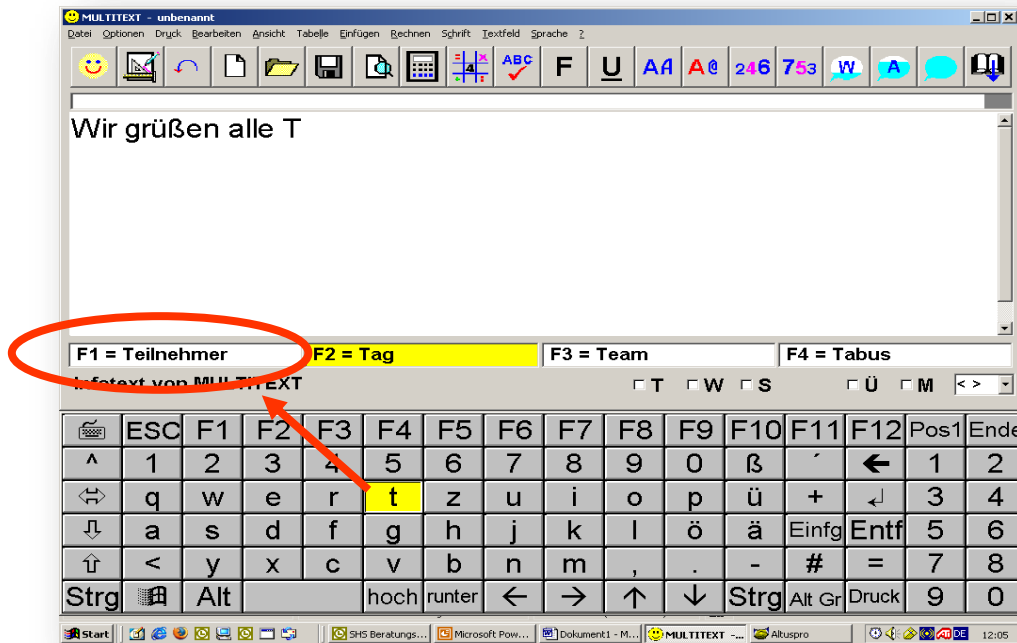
MULTITEXT - unbenannt

Datei Optionen Druck Bearbeiten Ansicht Tabelle Einfügen Rechnen Schrift Textfeld Sprache ?

ABC F U AA A@ 246 753 W A

Wir grüßen alle T

F1 = Teilnehmer F2 = Tag F3 = Team F4 = Tabus

Infotext von MULTITEXT

T W S Ü M < >

ESC F1 F2 F3 F4 F5 F6 F7 F8 F9 F10 F11 F12 Pos1 Ende

^ 1 2 3 4 5 6 7 8 9 0 ß ´ 1 2

q w e r t z u i o p ü + 3 4

a s d f g h j k l ö ä Einfg Entf 5 6

< y x c v b n m , . - # = 7 8

Strg Alt hoch runter Strg Alt Gr Druck 9 0

Start SHS Beratungs... Microsoft Pow... Dokument1 - M... MULTITEXT -... Altuspro DE 12:05